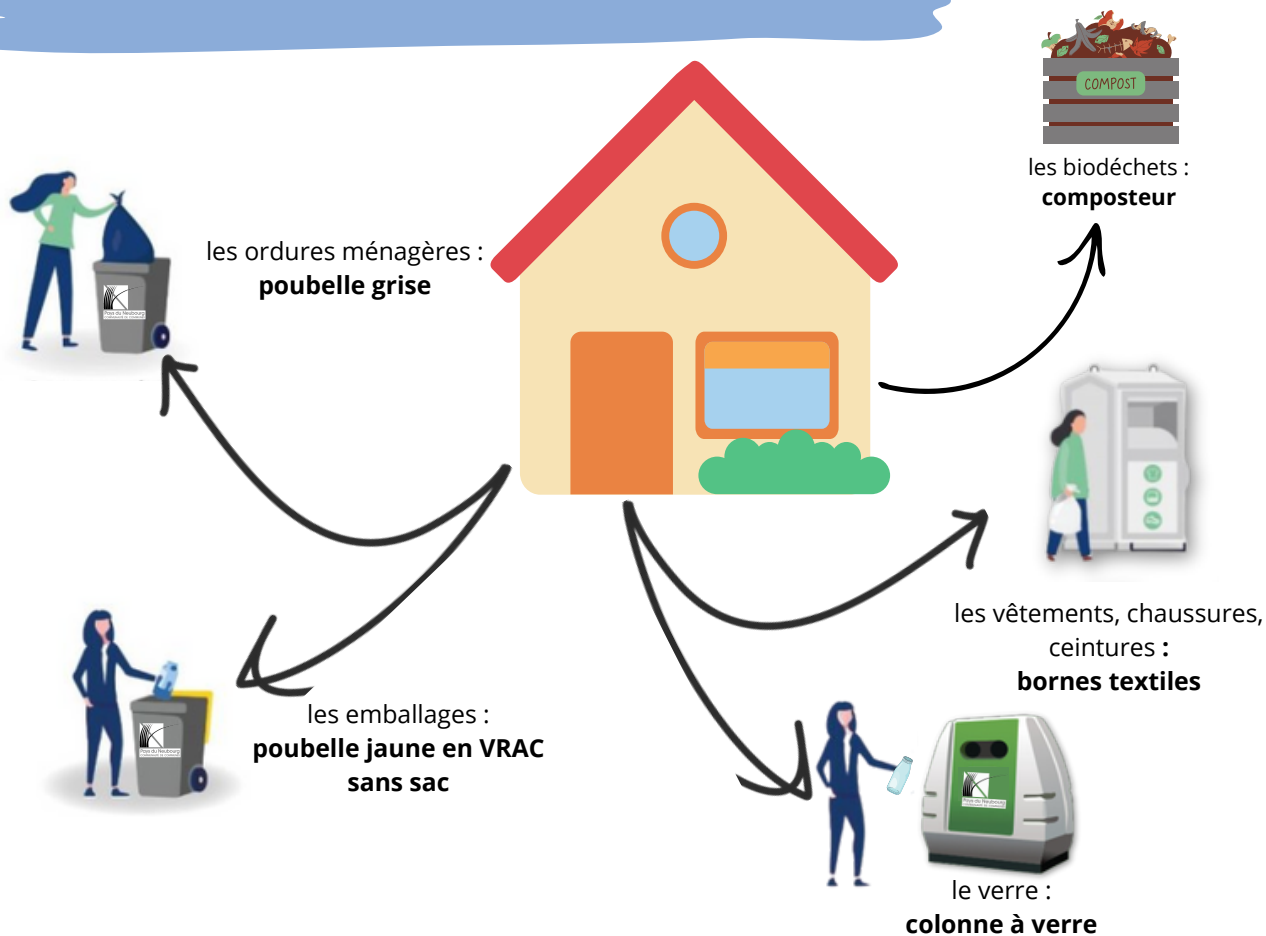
COMPOST

les biodéchets :
**composteur**

les ordures ménagères :
**poubelle grise**

Pays du Neubourg

les vêtements, chaussures, ceintures **:**
**bornes textiles**

Pays du Neubourg

les emballages :
**poubelle jaune en VRAC sans sac**

Pays du Neubourg

le verre :
**colonne à verre**